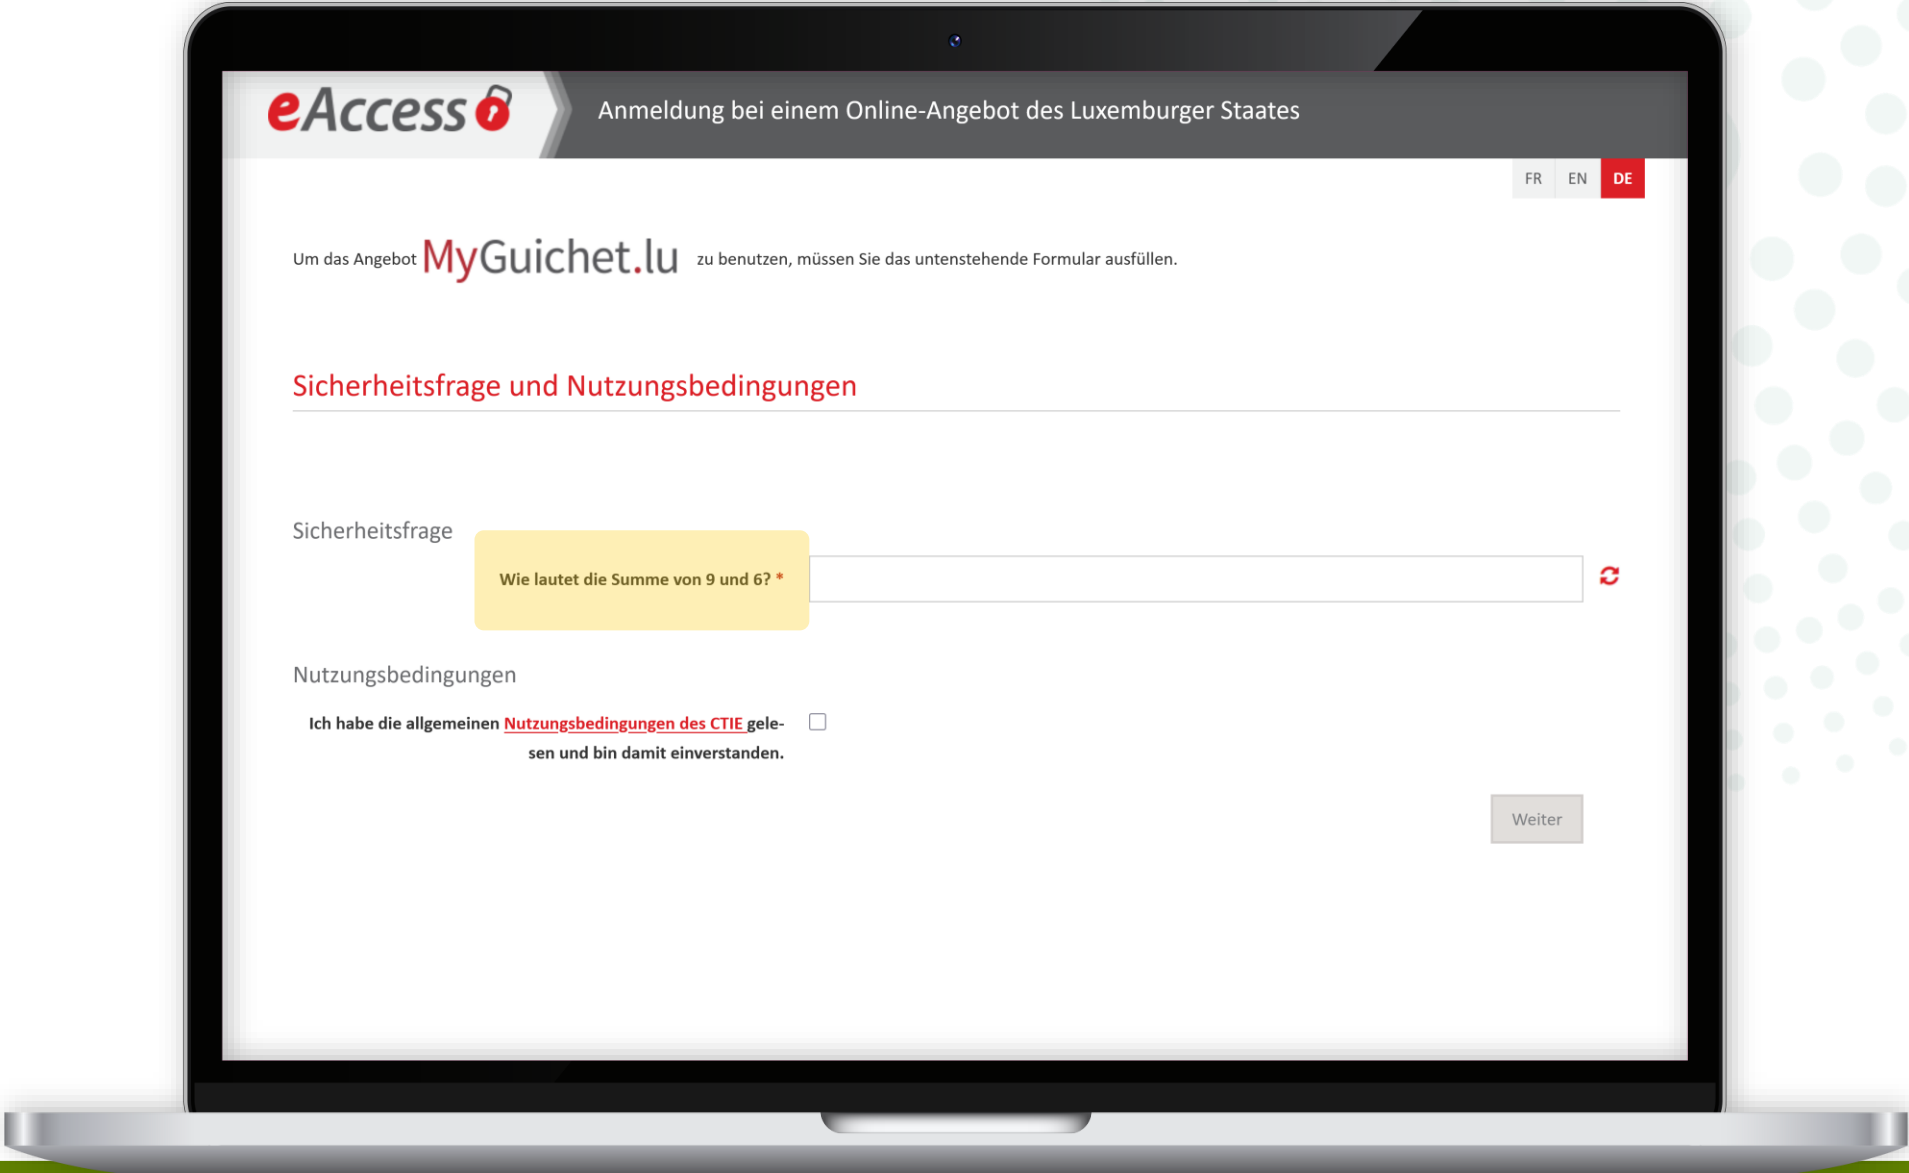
eAccess

Anmeldung bei einem Online-Angebot des Luxemburger Staates

FR EN DE

Um das Angebot MyGuichet.lu zu benutzen, müssen Sie das untenstehende Formular ausfüllen.

Sicherheitsfrage und Nutzungsbedingungen

Sicherheitsfrage

Wie lautet die Summe von 9 und 6? *

Nutzungsbedingungen

Ich habe die allgemeinen Nutzungsbedingungen des CTIE gelesen und bin damit einverstanden.

Weiter